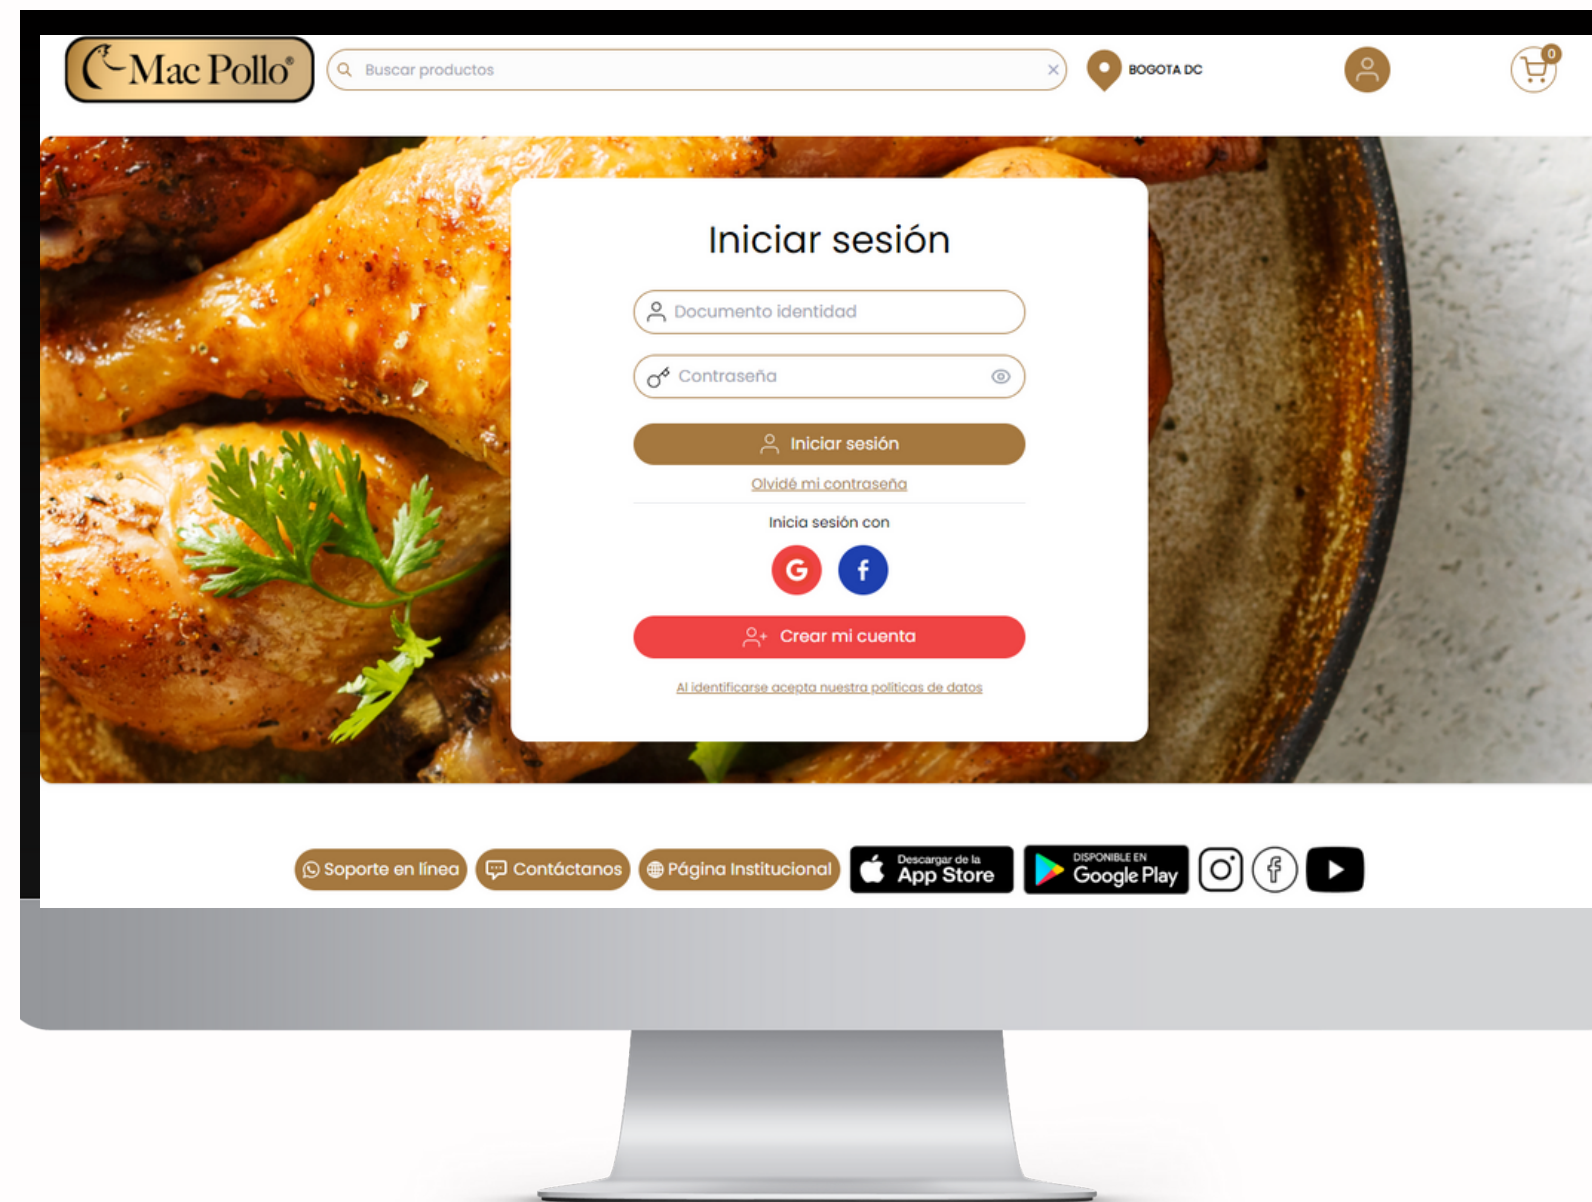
Mac Pollo®

Buscar productos

BOGOTA DC

0

Iniciar sesión

Documento identidad

Contraseña

Iniciar sesión

Olvidé mi contraseña

Inicia sesión con

G f

Crear mi cuenta

Al identificarse acepta nuestra politicas de datos

Soporte en línea
Contáctanos
Página Institucional
Descargar de la App Store
DISPONIBLE EN Google Play